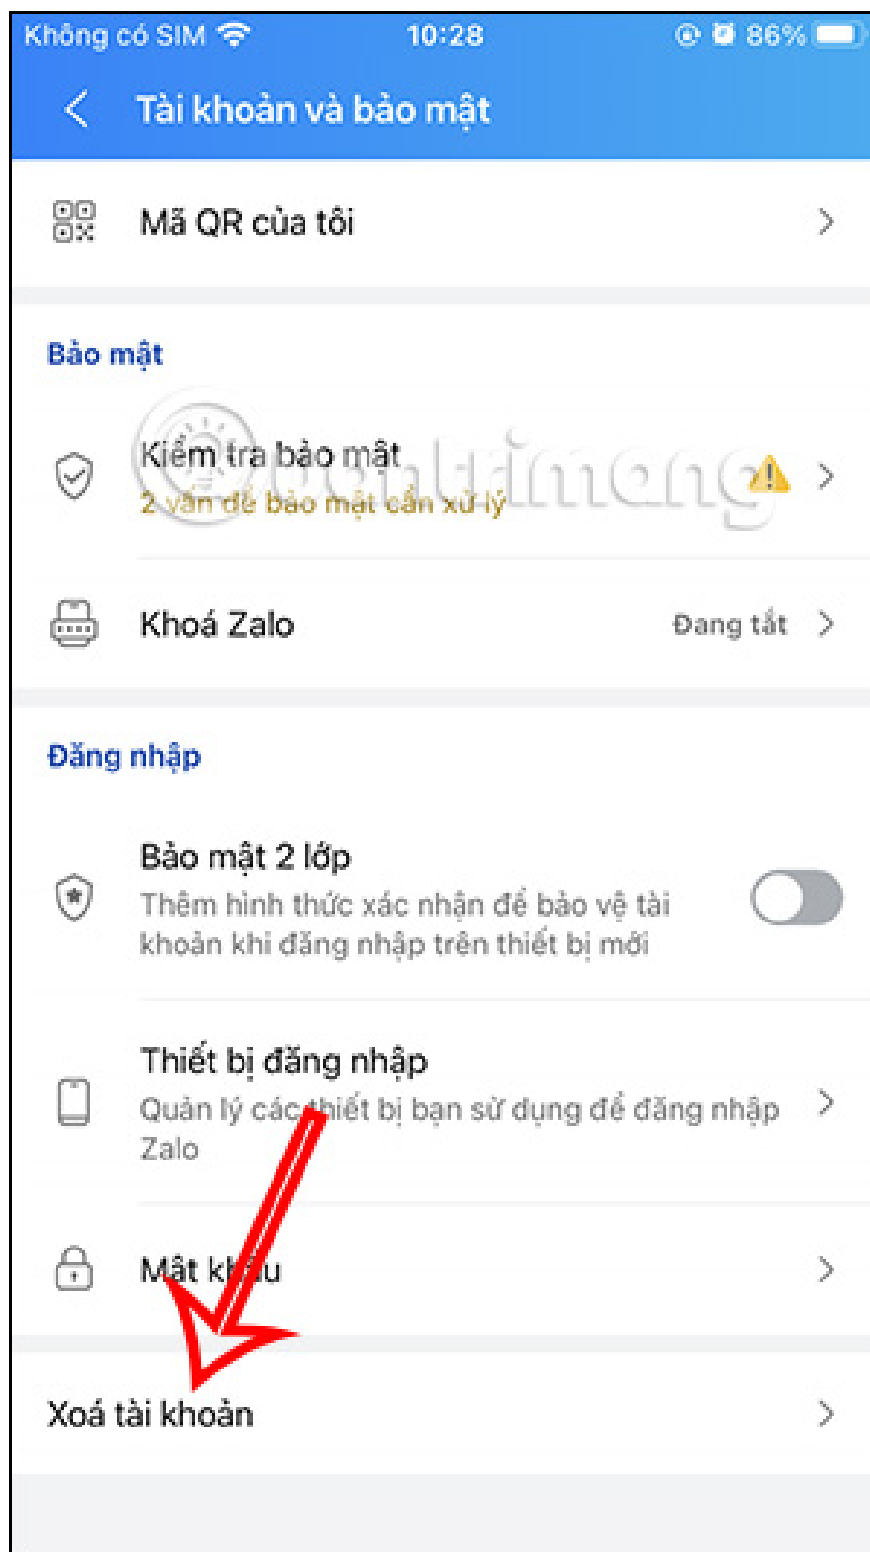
Không có SIM 10:28 86%

Tài khoản và bảo mật

Mã QR của tôi

Bảo mật

Kiểm tra bảo mật
2 vấn đề bảo mật cần xử lý

Khoá Zalo Đang tắt

Đăng nhập

Bảo mật 2 lớp
Thêm hình thức xác nhận để bảo vệ tài khoản khi đăng nhập trên thiết bị mới

Thiết bị đăng nhập
Quản lý các thiết bị bạn sử dụng để đăng nhập Zalo

Mật khẩu

Xoá tài khoản

quantrimang